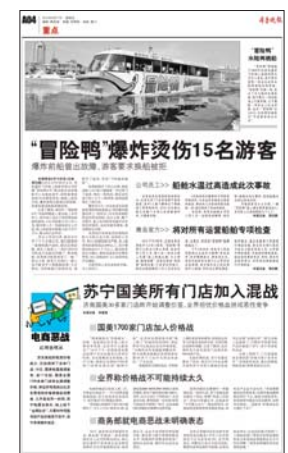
A04 要点

"冒险鸭"爆炸烫伤15名游客

爆炸前船曾出故障，游客要求换船被拒

船舱水温过高造成此次事故

将对所有运营船舶专项检查

苏宁国美所有门店加入混战

国美1700家门店加入价格战

业界称价格战不可能持续太久

商务部就电商恶战来明确表态

电商恶战

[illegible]